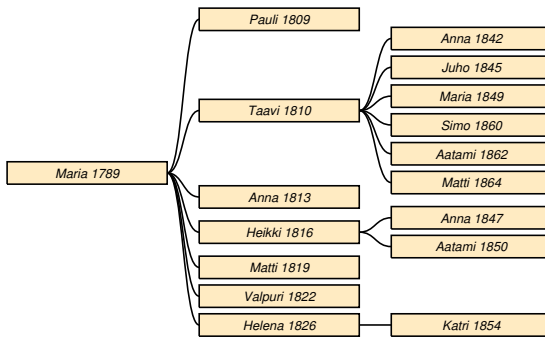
Maria 1789

Pauli 1809

Taavi 1810

Anna 1842

Juho 1845

Maria 1849

Simo 1860

Aatami 1862

Matti 1864

Anna 1813

Heikki 1816

Anna 1847

Aatami 1850

Matti 1819

Valpuri 1822

Helena 1826

Katri 1854